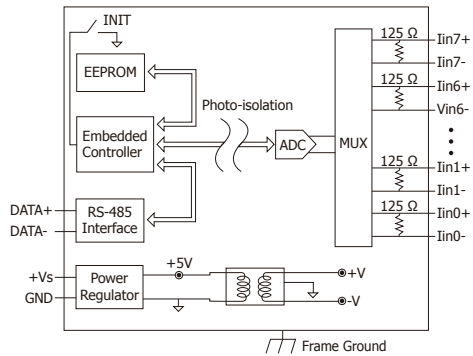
INIT
EEPROM
Photo-isolation
Embedded Controller
ADC
MUX
125 Ω
Iin7+
Iin7-
125 Ω
Iin6+
Vin6-
125 Ω
Iin1+
Iin1-
125 Ω
Iin0+
Iin0-
DATA+
DATA-
RS-485 Interface
+Vs
GND
Power Regulator
+5V
+V
-V
Frame Ground